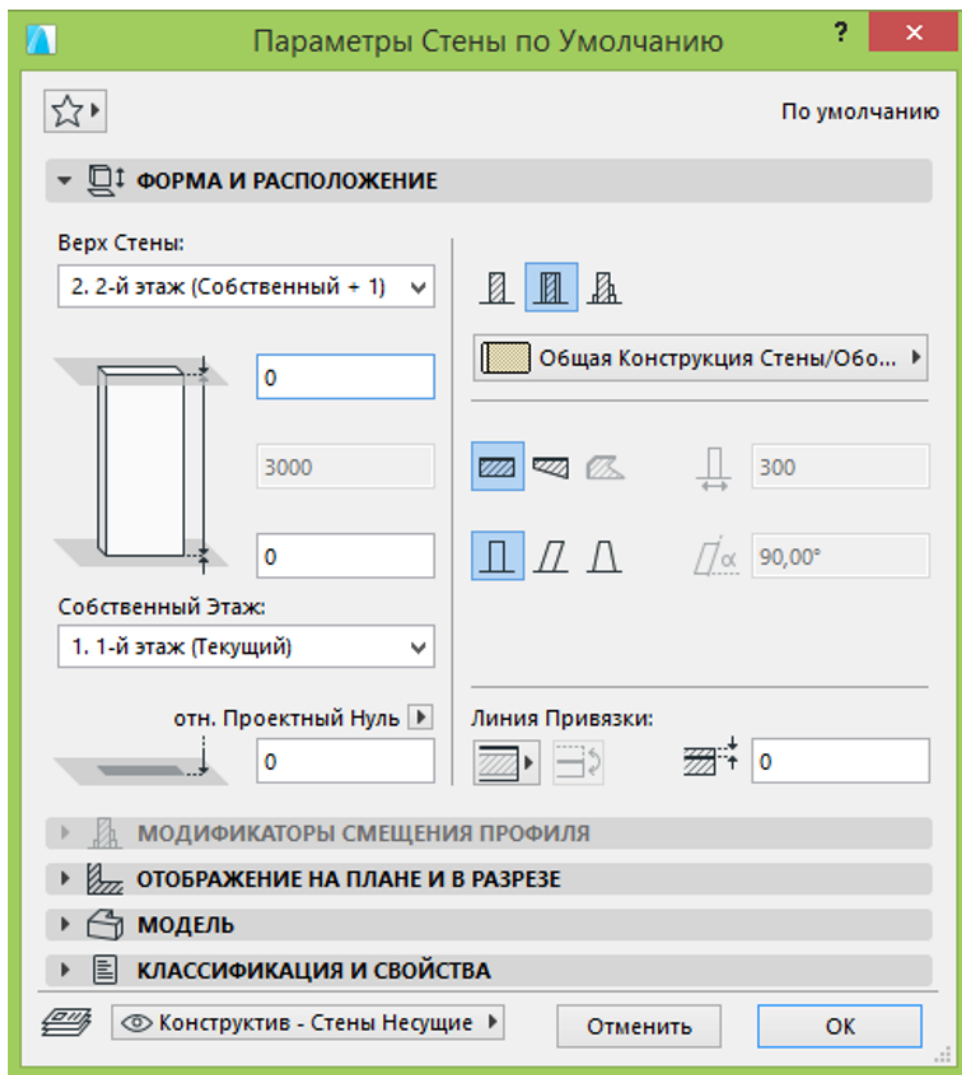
Параметры Стены по Умолчанию

?

По умолчанию

ФОРМА И РАСПОЛОЖЕНИЕ

Верх Стены:

2. 2-й этаж (Собственный + 1)

0

3000

0

Собственный Этаж:

1. 1-й этаж (Текущий)

отн. Проектный Нуль

0

Общая Конструкция Стены/Обо...

300

90,00°

Линия Привязки:

0

МОДИФИКАТОРЫ СМЕЩЕНИЯ ПРОФИЛЯ

ОТОБРАЖЕНИЕ НА ПЛАНЕ И В РАЗРЕЗЕ

МОДЕЛЬ

КЛАССИФИКАЦИЯ И СВОЙСТВА

Конструктив - Стены Несущие

Отменить

ОК